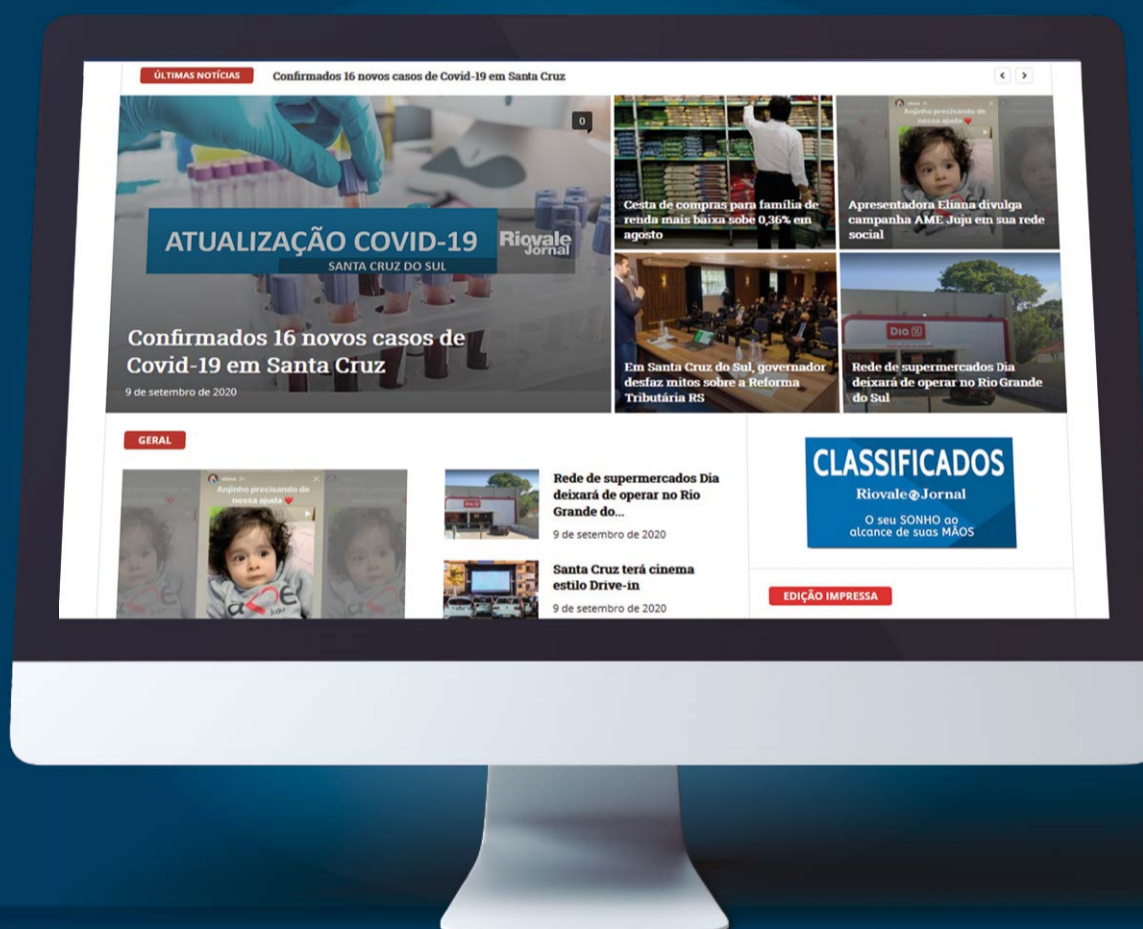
ÚLTIMAS NOTÍCIAS Confirmados 16 novos casos de Covid-19 em Santa Cruz

0

ATUALIZAÇÃO COVID-19
SANTA CRUZ DO SUL
Riovale Jornal

Confirmados 16 novos casos de Covid-19 em Santa Cruz
9 de setembro de 2020

Cesta de compras para família de renda mais baixa sobe 0,36% em agosto

Anjinho precisando de nossa ajuda
Apresentadora Eliana divulga campanha AME Juju em sua rede social

Em Santa Cruz do Sul, governador desfaz mitos sobre a Reforma Tributária RS

Dia
Rede de supermercados Dia deixará de operar no Rio Grande do Sul

GERAL

Anjinho precisando de nossa ajuda

Rede de supermercados Dia deixará de operar no Rio Grande do...
9 de setembro de 2020

Santa Cruz terá cinema estilo Drive-in
9 de setembro de 2020

CLASSIFICADOS
Riovale Jornal
O seu SONHO ao alcance de suas MÃOS

EDIÇÃO IMPRESSA